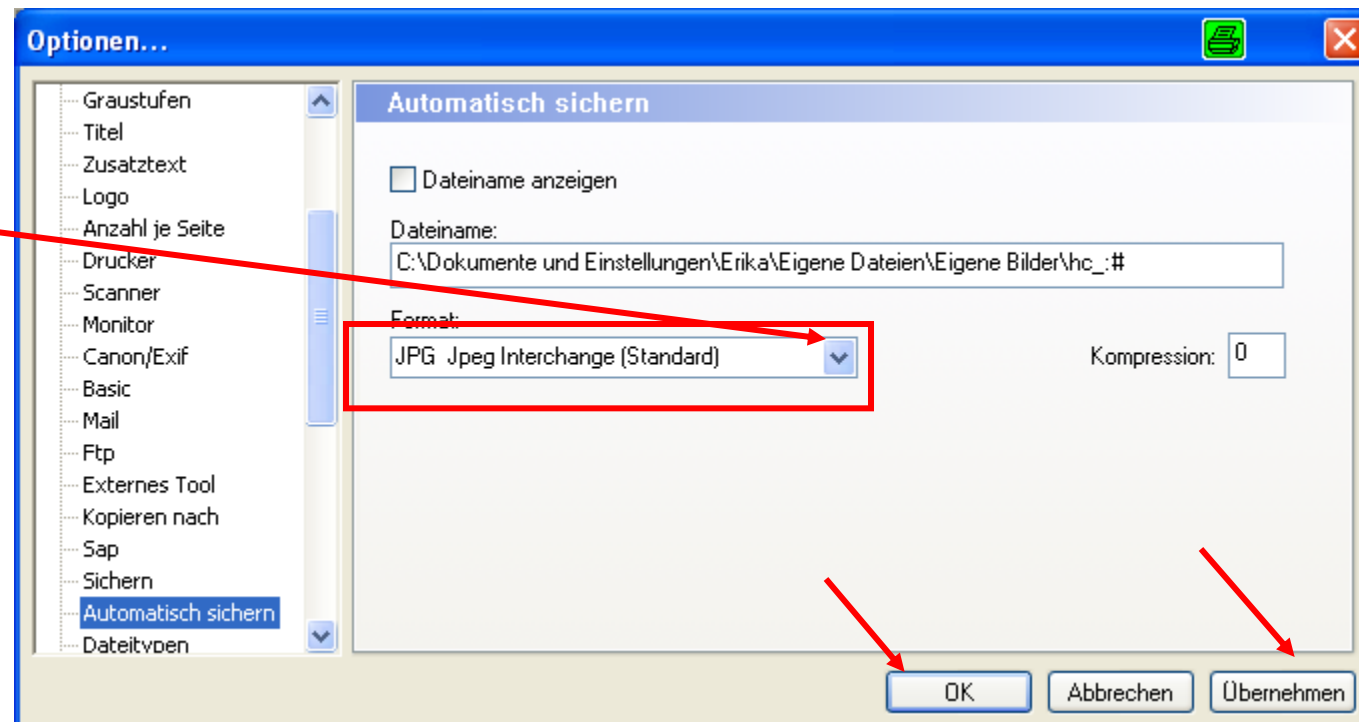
Optionen...

Graustufen
Titel
Zusatztext
Logo
Anzahl je Seite
Drucker
Scanner
Monitor
Canon/Exif
Basic
Mail
Ftp
Externes Tool
Kopieren nach
Sap
Sichern
Automatisch sichern
Dateitypen

Automatisch sichern

Dateiname anzeigen

Dateiname:
C:\Dokumente und Einstellungen\Erika\Eigene Dateien\Eigene Bilder\hc_:#

Format:
JPG Jpeg Interchange (Standard)

Kompression: 0

OK
Abbrechen
Übernehmen